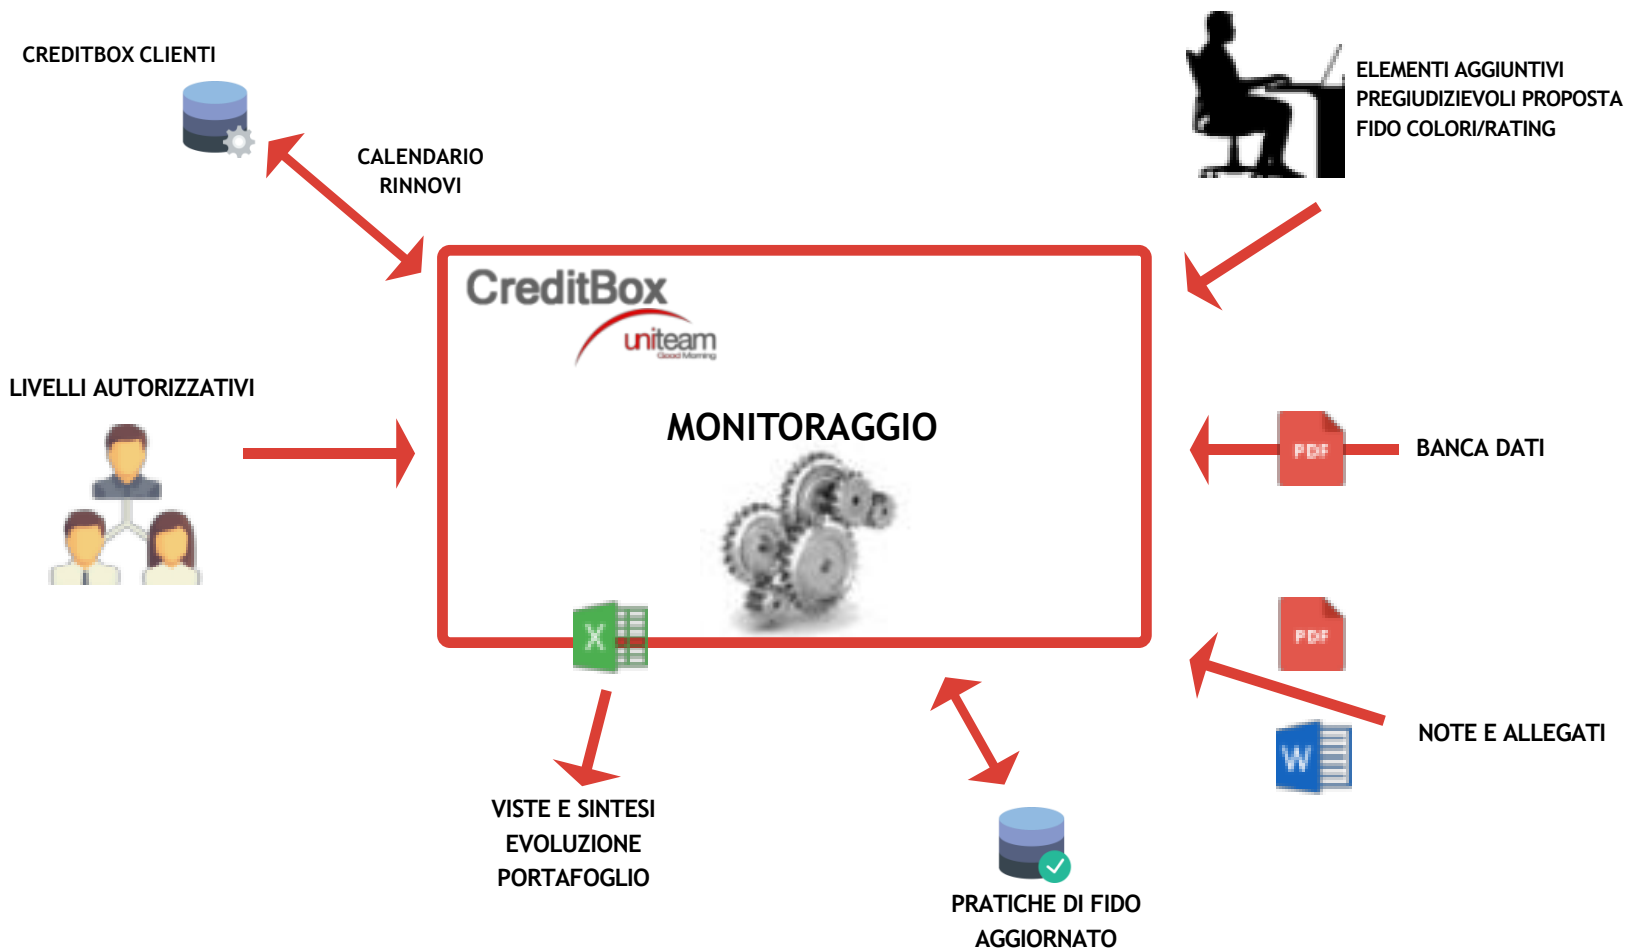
CREDITBOX CLIENTI

CALENDARIO RINNOVI

ELEMENTI AGGIUNTIVI PREGIUDIZIEVOLI PROPOSTA FIDO COLORI/RATING

CreditBox

uniteam

Good Morning

LIVELLI AUTORIZZATIVI

MONITORAGGIO

PDF

BANCA DATI

X

PDF

W

NOTE E ALLEGATI

VISTE E SINTESI EVOLUZIONE PORTAFOGLIO

PRATICHE DI FIDO AGGIORNATO